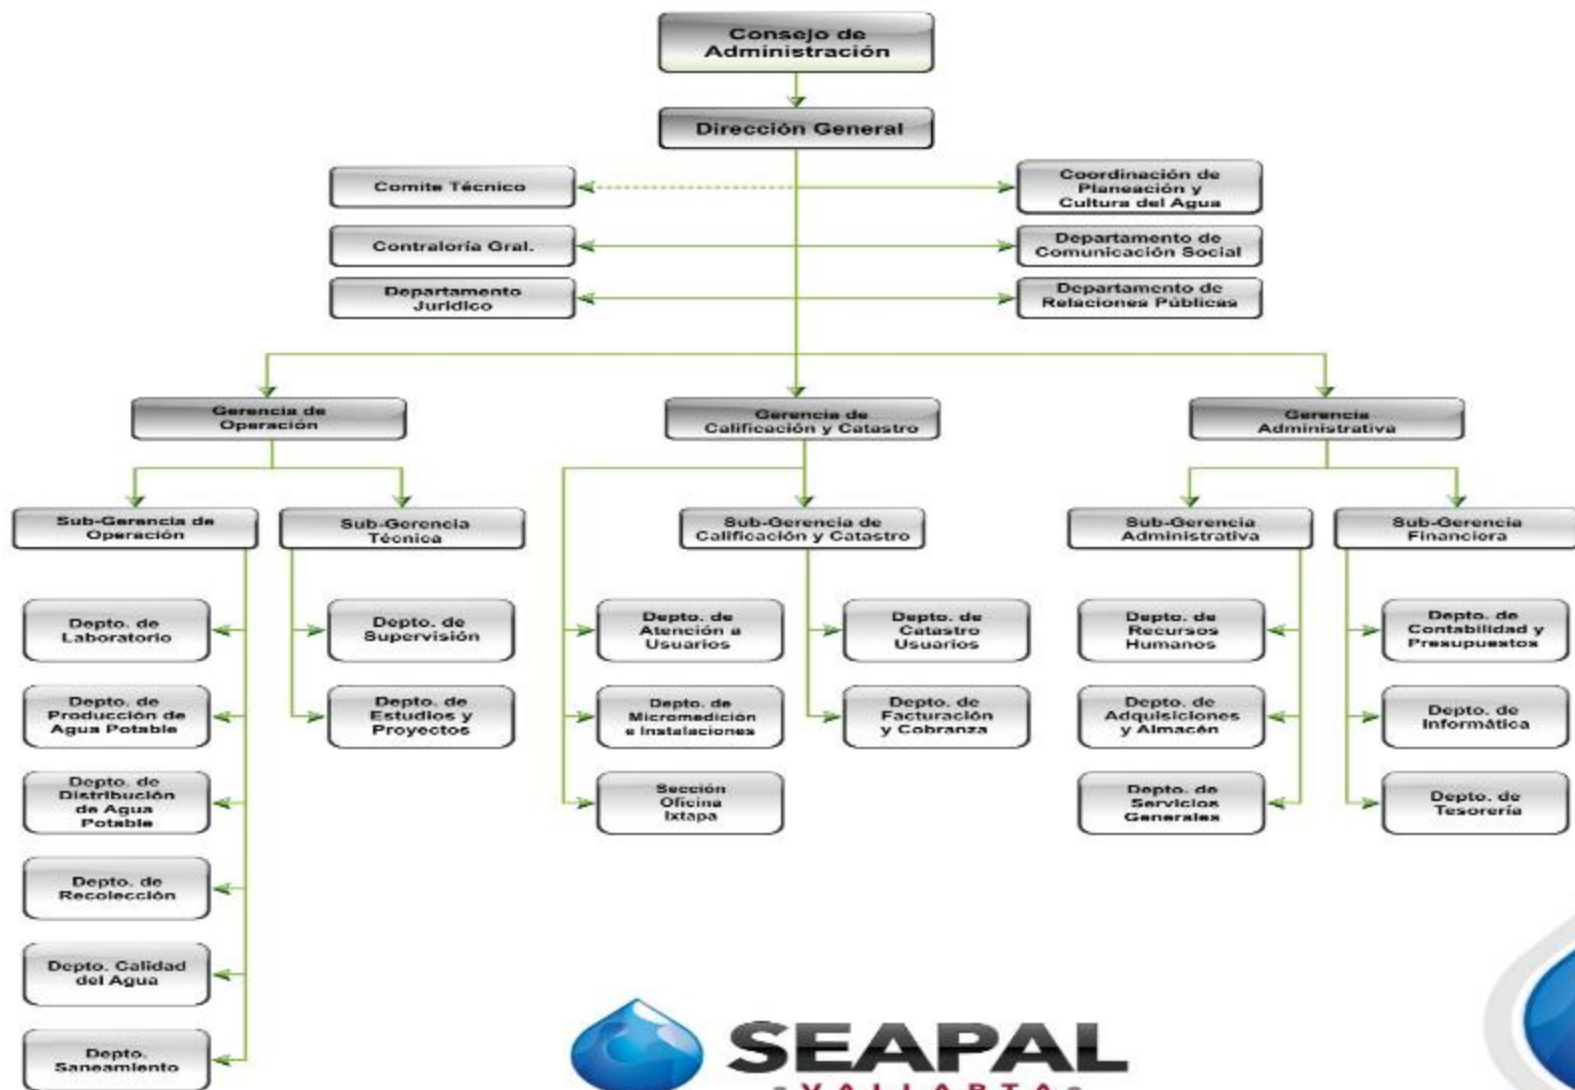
Consejo de Administración

Dirección General

Comite Técnico

Contraloría Gral.

Departamento Juridico

Coordinación de Planeación y Cultura del Agua

Departamento de Comunicación Social

Departamento de Relaciones Públicas

Gerencia de Operación

Gerencia de Calificación y Catastro

Gerencia Administrativa

Sub-Gerencia de Operación

Sub-Gerencia Técnica

Sub-Gerencia de Calificación y Catastro

Sub-Gerencia Administrativa

Sub-Gerencia Financiera

Depto. de Laboratorio

Depto. de Producción de Agua Potable

Depto. de Distribución de Agua Potable

Depto. de Recolección

Depto. Calidad del Agua

Depto. Saneamiento

Depto. de Supervisión

Depto. de Estudios y Proyectos

Depto. de Atención a Usuarios

Depto. de Micromedición e Instalaciones

Sección Oficina Ixtapa

Depto. de Catastro Usuarios

Depto. de Facturación y Cobranza

Depto. de Recursos Humanos

Depto. de Adquisiciones y Almacén

Depto. de Servicios Generales

Depto. de Contabilidad y Presupuestos

Depto. de Informática

Depto. de Tesorería

SEAPAL
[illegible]